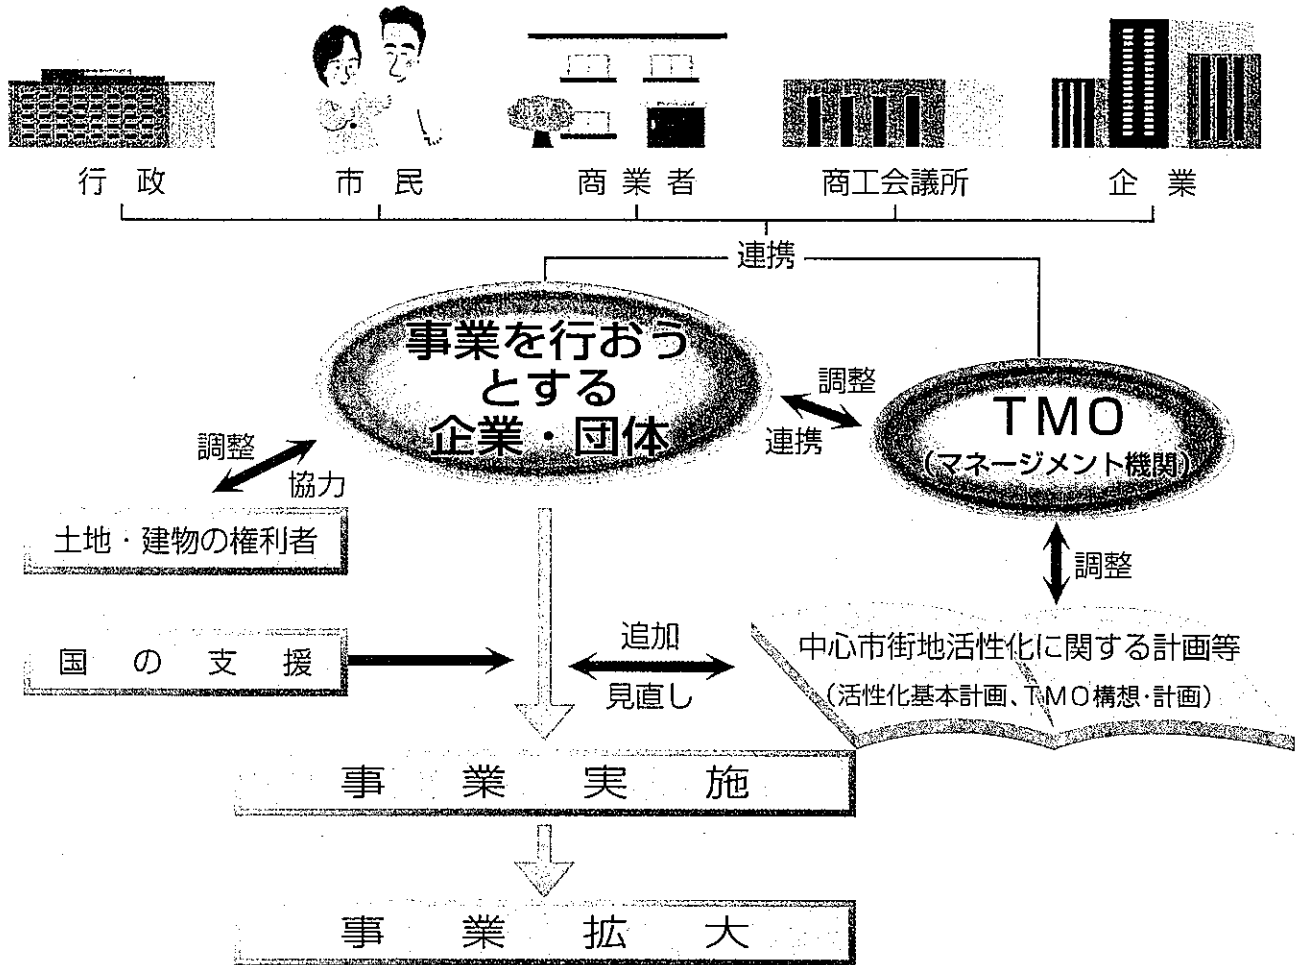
行　政　　市　民　　商業者　　商工会議所　　企　業

連携

事業を行おうとする企業・団体

調整
連携

TMO
(マネージメント機関)

調整
協力

土地・建物の権利者

調整

国の支援

追加
見直し

中心市街地活性化に関する計画等
(活性化基本計画、TMO構想・計画)

事　業　実　施

事　業　拡　大